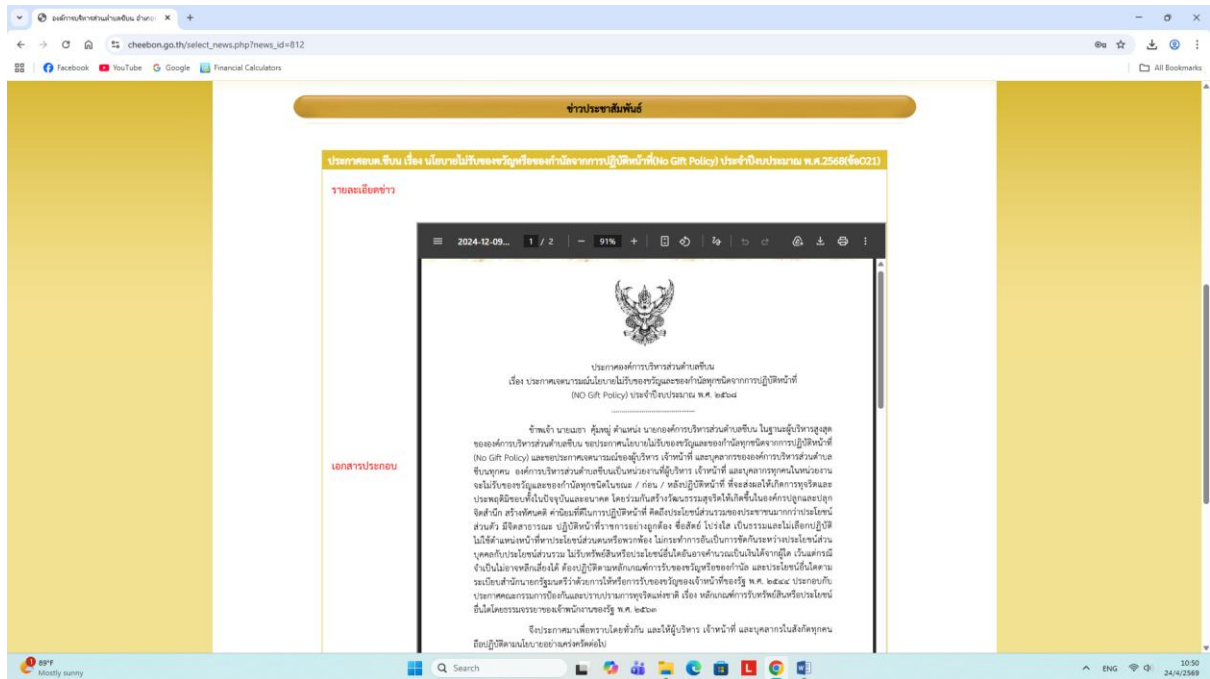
องค์การบริหารส่วนตำบลชีบน อำเภอ ×

cheebon.go.th/select_news.php?news_id=812

Facebook YouTube Google Financial Calculators

All Bookmarks

ข่าวประชาสัมพันธ์

ประกาศอบต.ชีบน เรื่อง นโยบายไม่รับของขวัญหรือของกำนัลจากการปฏิบัติหน้าที่(No Gift Policy) ประจำปีงบประมาณ พ.ศ.2568(ข้อO21)

รายละเอียดข่าว

เอกสารประกอบ

2024-12-09... 1 / 2 — 91% +

ประกาศองค์การบริหารส่วนตำบลชีบน
เรื่อง ประกาศเจตนารมณ์นโยบายไม่รับของขวัญและของกำนัลทุกชนิดจากการปฏิบัติหน้าที่ (NO Gift Policy) ประจำปีงบประมาณ พ.ศ. ๒๕๖๘

ข้าพเจ้า นายเมธา คุ้มหมู่ ตำแหน่ง นายกองค์การบริหารส่วนตำบลชีบน ในฐานะผู้บริหารสูงสุดขององค์การบริหารส่วนตำบลชีบน ขอประกาศนโยบายไม่รับของขวัญและของกำนัลทุกชนิดจากการปฏิบัติหน้าที่ (No Gift Policy) และขอประกาศเจตนารมณ์ของผู้บริหาร เจ้าหน้าที่ และบุคลากรขององค์การบริหารส่วนตำบลชีบนทุกคน องค์การบริหารส่วนตำบลชีบนเป็นหน่วยงานที่ผู้บริหาร เจ้าหน้าที่ และบุคลากรทุกคนในหน่วยงานจะไม่รับของขวัญและของกำนัลทุกชนิดในขณะ / ก่อน / หลังปฏิบัติหน้าที่ ที่จะส่งผลให้เกิดการทุจริตและประพฤติมิชอบทั้งในปัจจุบันและอนาคต โดยร่วมกันสร้างวัฒนธรรมสุจริตให้เกิดขึ้นในองค์กรปลูกและปลุกจิตสำนึก สร้างทัศนคติ ค่านิยมที่ดีในการปฏิบัติหน้าที่ คิดถึงประโยชน์ส่วนรวมของประชาชนมากกว่าประโยชน์ส่วนตัว มีจิตสาธารณะ ปฏิบัติหน้าที่ราชการอย่างถูกต้อง ซื่อสัตย์ โปร่งใส เป็นธรรมและไม่เลือกปฏิบัติ ไม่ใช้ตำแหน่งหน้าที่หาประโยชน์ส่วนตนหรือพวกพ้อง ไม่กระทำการอันเป็นการขัดกันระหว่างประโยชน์ส่วนบุคคลกับประโยชน์ส่วนรวม ไม่รับทรัพย์สินหรือประโยชน์อื่นใดอันอาจคำนวณเป็นเงินได้จากผู้ใด เว้นแต่กรณีจำเป็นไม่อาจหลีกเลี่ยงได้ ต้องปฏิบัติตามหลักเกณฑ์การรับของขวัญหรือของกำนัล และประโยชน์อื่นใดตามระเบียบสำนักนายกรัฐมนตรีว่าด้วยการให้หรือการรับของขวัญของเจ้าหน้าที่ของรัฐ พ.ศ. ๒๕๔๔ ประกอบกับประกาศคณะกรรมการป้องกันและปราบปรามการทุจริตแห่งชาติ เรื่อง หลักเกณฑ์การรับทรัพย์สินหรือประโยชน์อื่นใดโดยธรรมจรรยาของเจ้าพนักงานของรัฐ พ.ศ. ๒๕๖๓

จึงประกาศมาเพื่อทราบโดยทั่วกัน และให้ผู้บริหาร เจ้าหน้าที่ และบุคลากรในสังกัดทุกคนถือปฏิบัติตามนโยบายอย่างเคร่งครัดต่อไป

89°F
Mostly sunny

Search

ENG
10:50
24/4/2569